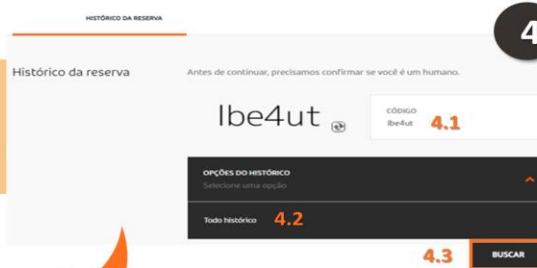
HISTÓRICO DA RESERVA

4

Histórico da reserva

Antes de continuar, precisamos confirmar se você é um humano.

lbe4ut

CÓDIGO
lbe4ut 4.1

OPÇÕES DO HISTÓRICO
Selecione uma opção

Todo histórico 4.2

4.3 BUSCAR